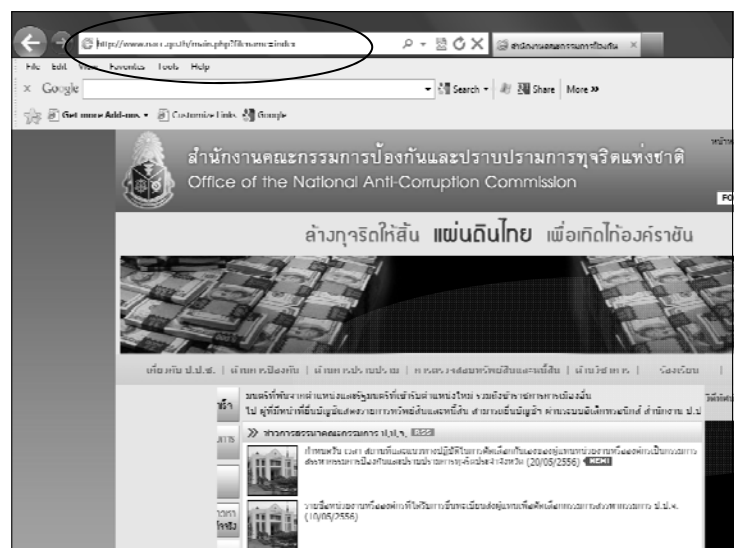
http://www.nacc.go.th/main.php?filename=index
สำนักงานคณะกรรมการป้องกัน ×
File Edit View Favorites Tools Help
× Google
Search • Share More »
Get more Add-ons • Customize Links Google

สำนักงานคณะกรรมการป้องกันและปราบปรามการทุจริตแห่งชาติ
Office of the National Anti-Corruption Commission

ล้างทุจริตให้สิ้น แผ่นดินไทย เพื่อเกิดไก้องค์ราชัน

เกี่ยวกับ ป.ป.ช. | ด้านการป้องกัน | ด้านการปราบปราม | การตรวจสอบทรัพย์สินและหนี้สิน | ด้านวิชาการ | ร้องเรียน

มนตรีที่พ้นจากตำแหน่งและรัฐมนตรีที่เข้ารับตำแหน่งใหม่ รวมถึงข้าราชการการเมืองท้องถิ่น
ไป ผู้ที่มีหน้าที่ยื่นบัญชีแสดงรายการทรัพย์สินและหนี้สิน สามารถยื่นบัญชีฯ ด้วยตนเองที่ สำนักงาน ป.ป

» ข่าวการสรรหาคณะกรรมการ ป.ป.ช. RSS

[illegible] (20/05/2556) NEW

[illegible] (10/05/2556)